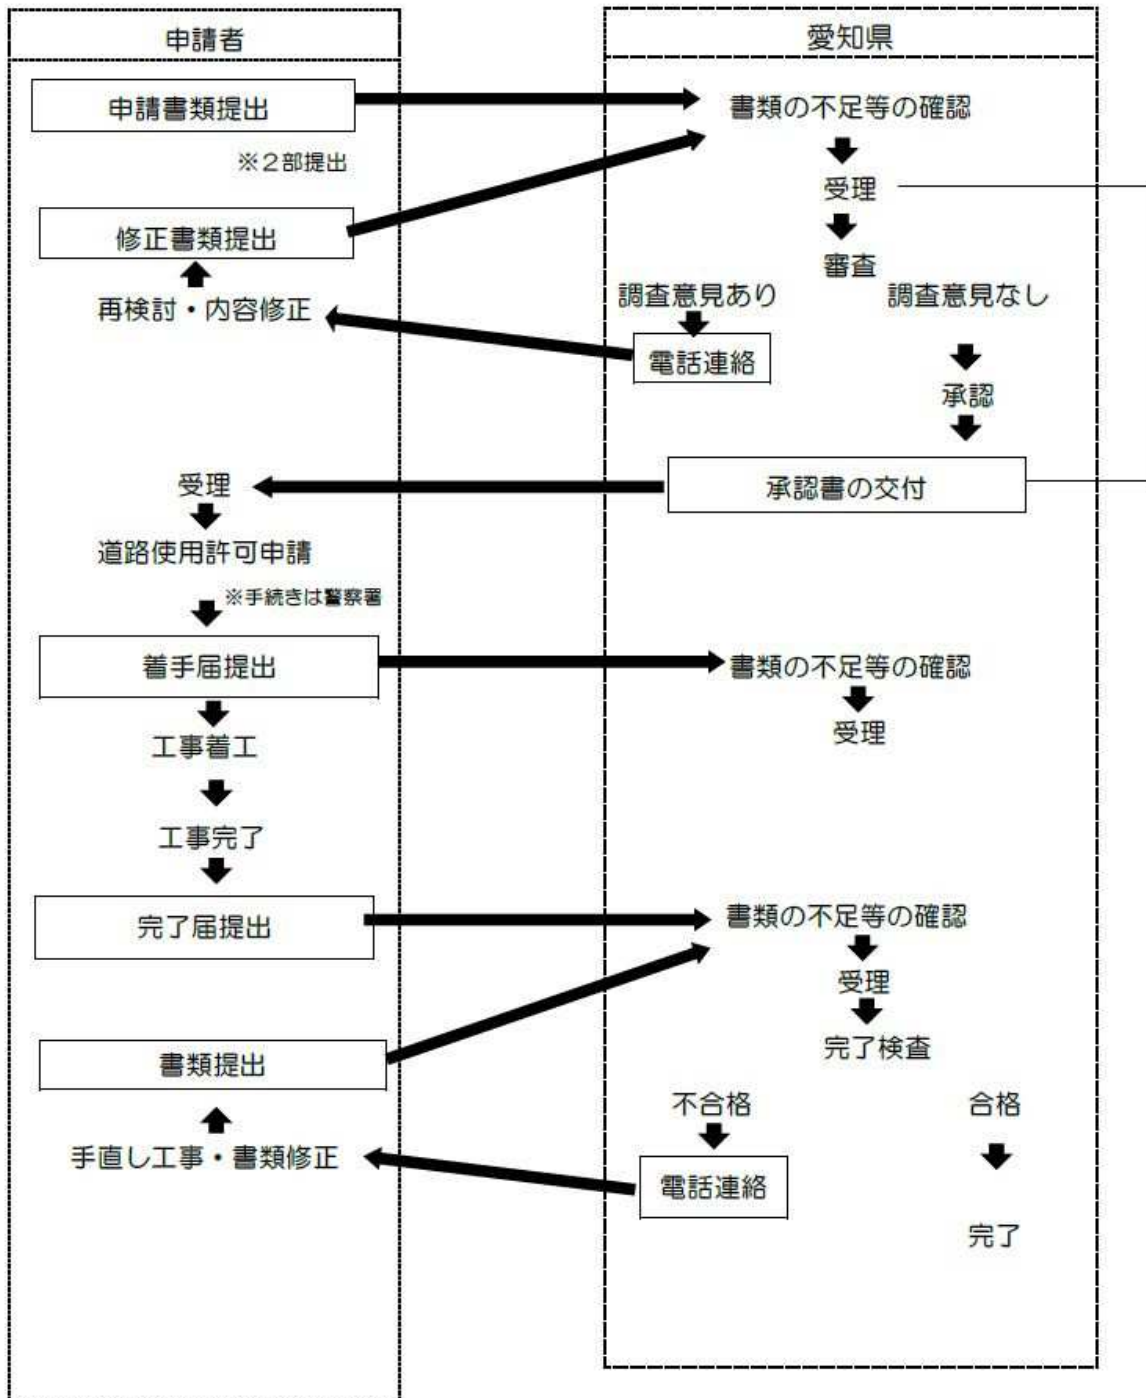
申請者

愛知県

申請書類提出

※２部提出

書類の不足等の確認

受理

修正書類提出

審査

再検討・内容修正

調査意見あり

調査意見なし

電話連絡

承認

受理

承認書の交付

道路使用許可申請

※手続きは警察署

着手届提出

書類の不足等の確認

受理

工事着工

工事完了

完了届提出

書類の不足等の確認

受理

完了検査

書類提出

不合格

合格

手直し工事・書類修正

電話連絡

完了